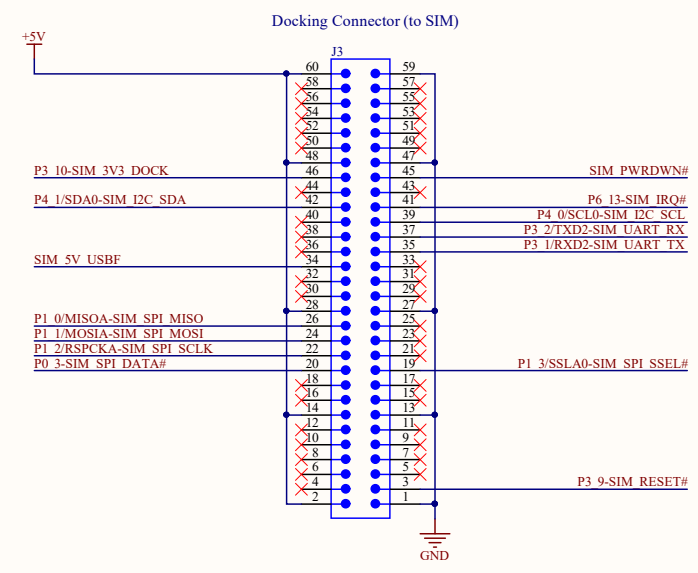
Docking Connector (to SIM)

+5V

J3

60 59
58 57
56 55
54 53
52 51
50 49
48 47
P3_10-SIM_3V3_DOCK 46 45 SIM_PWRDWN#
44 43
P4_1/SDA0-SIM_I2C_SDA 42 41 P6_13-SIM_IRQ#
40 39 P4_0/SCL0-SIM_I2C_SCL
38 37 P3_2/TXD2-SIM_UART_RX
36 35 P3_1/RXD2-SIM_UART_TX
SIM_5V_USBF 34 33
32 31
30 29
28 27
P1_0/MISOA-SIM_SPI_MISO 26 25
P1_1/MOSIA-SIM_SPI_MOSI 24 23
P1_2/RSPCKA-SIM_SPI_SCLK 22 21
P0_3-SIM_SPI_DATA# 20 19 P1_3/SSLA0-SIM_SPI_SSEL#
18 17
16 15
14 13
12 11
10 9
8 7
6 5
4 3 P3_9-SIM_RESET#
2 1

GND